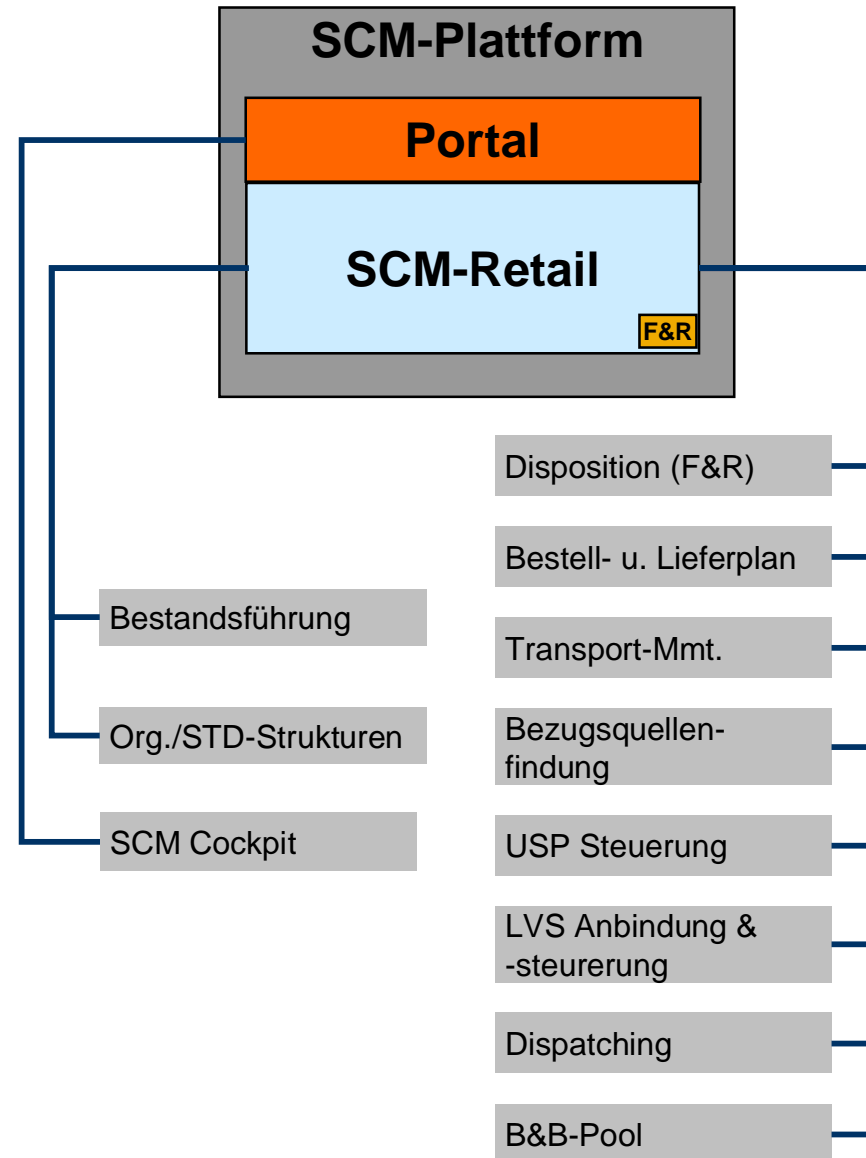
SCM-Plattform

Portal

SCM-Retail

F&R

Disposition (F&R)

Bestell- u. Lieferplan

Bestandsführung

Transport-Mmt.

Org./STD-Strukturen

Bezugsquellenfindung

SCM Cockpit

USP Steuerung

LVS Anbindung & -steuerung

Dispatching

B&B-Pool